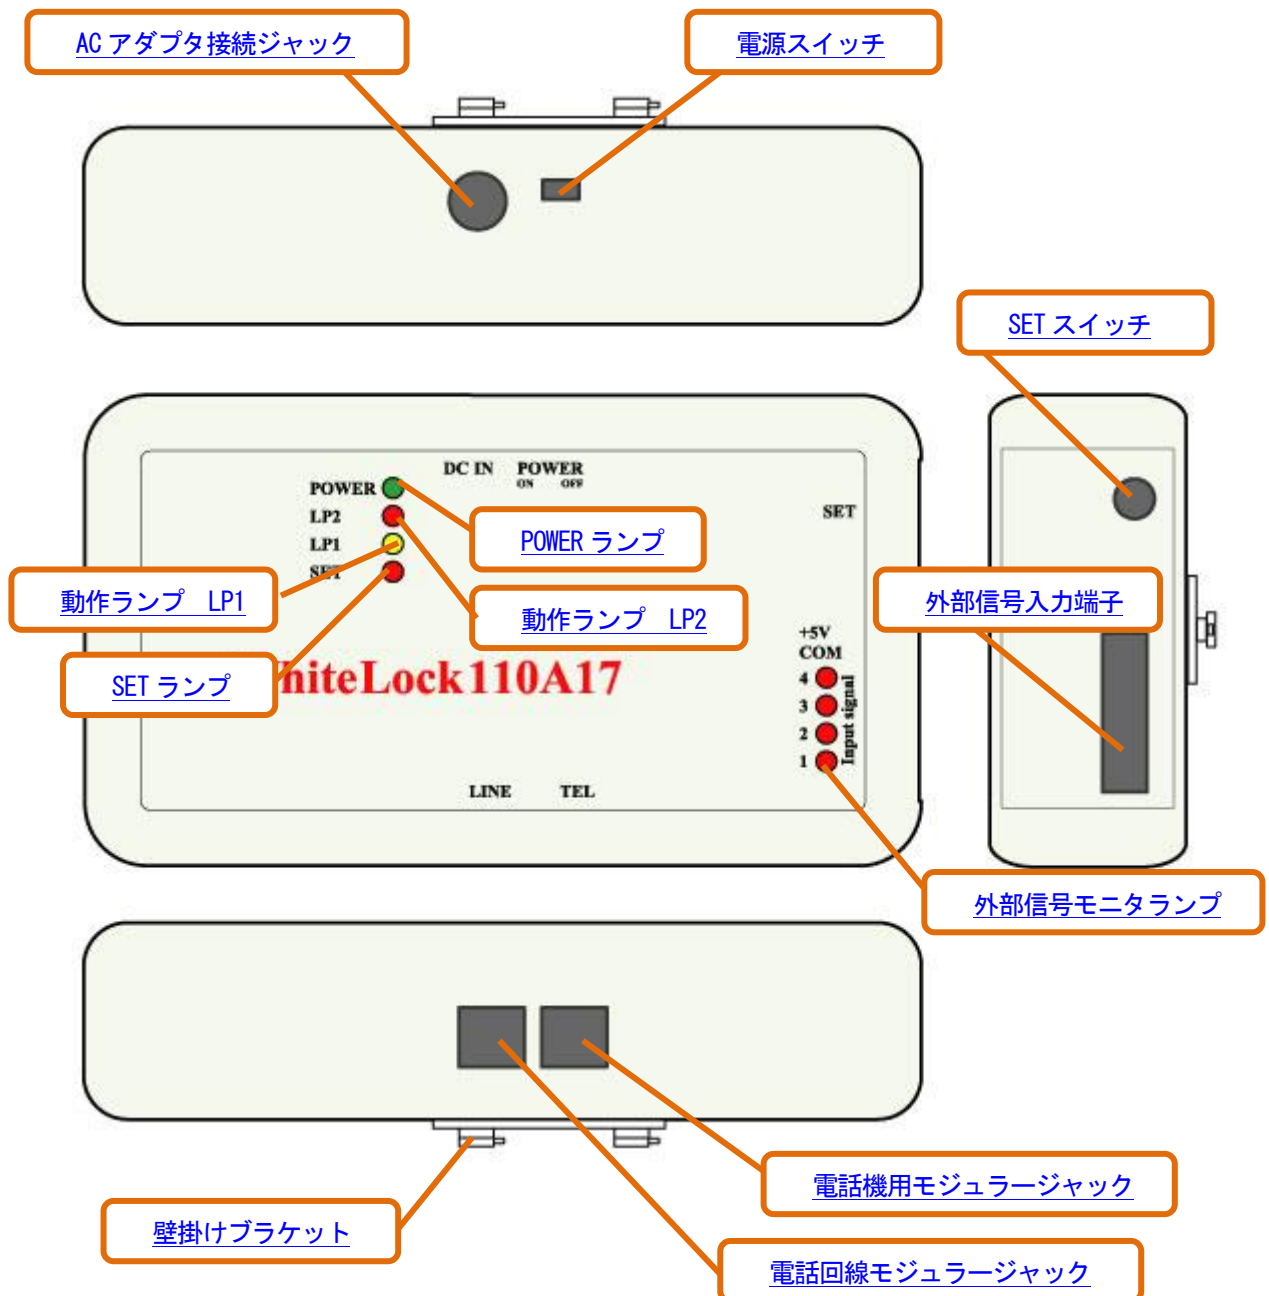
AC アダプタ接続ジャック

電源スイッチ

SET スイッチ

DC IN POWER
ON OFF

POWER
LP2
LP1
SET

SET

POWER ランプ

動作ランプ LP1

動作ランプ LP2

外部信号入力端子

SET ランプ

hiteLock110A17

+5V
COM
4
3
2
1
Input signal

LINE TEL

外部信号モニタランプ

電話機用モジュラージャック

壁掛けブラケット

電話回線モジュラージャック